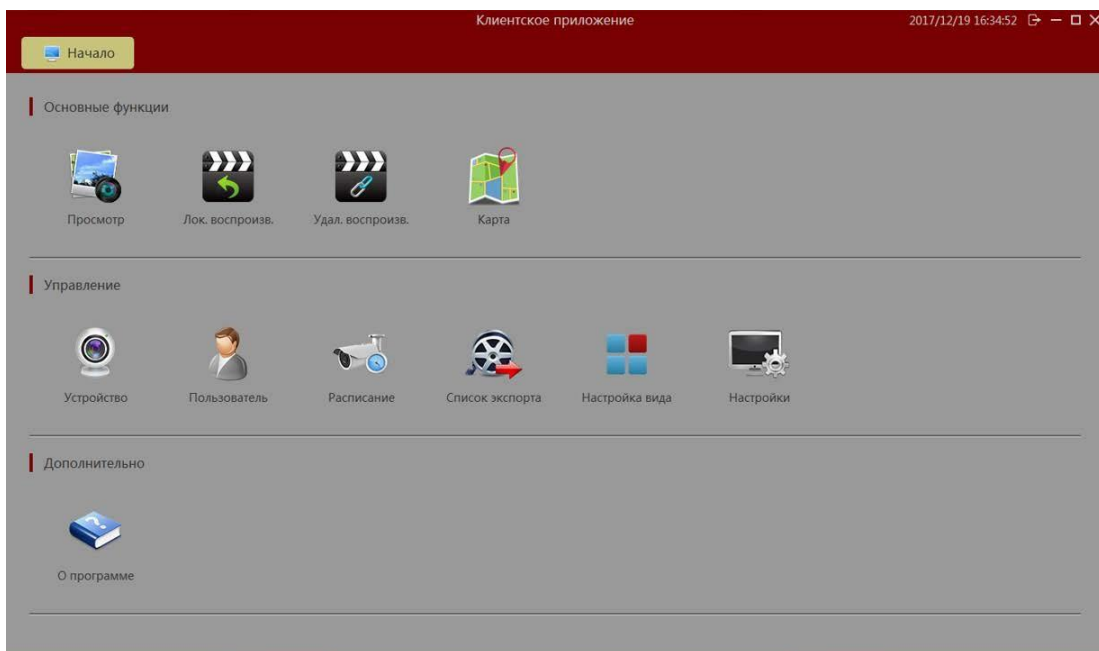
Клиентское приложение

2017/12/19 16:34:52

Начало

Основные функции

Просмотр

Лок. воспроизв.

Удал. воспроизв.

Карта

Управление

Устройство

Пользователь

Расписание

Список экспорта

Настройка вида

Настройки

Дополнительно

О программе